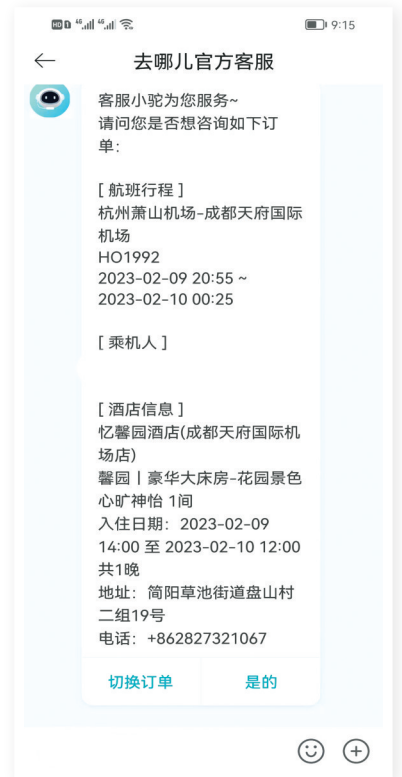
HD 1 4G 4G 9:15

去哪儿官方客服

客服小驼为您服务~
请问您是否想咨询如下订单:

[ 航班行程 ]
杭州萧山机场-成都天府国际机场
HO1992
2023-02-09 20:55 ~
2023-02-10 00:25

[ 乘机人 ]

[ 酒店信息 ]
忆馨园酒店(成都天府国际机场店)
馨园丨豪华大床房-花园景色心旷神怡 1间
入住日期: 2023-02-09 14:00 至 2023-02-10 12:00 共1晚
地址: 简阳草池街道盘山村二组19号
电话: +862827321067

切换订单
是的